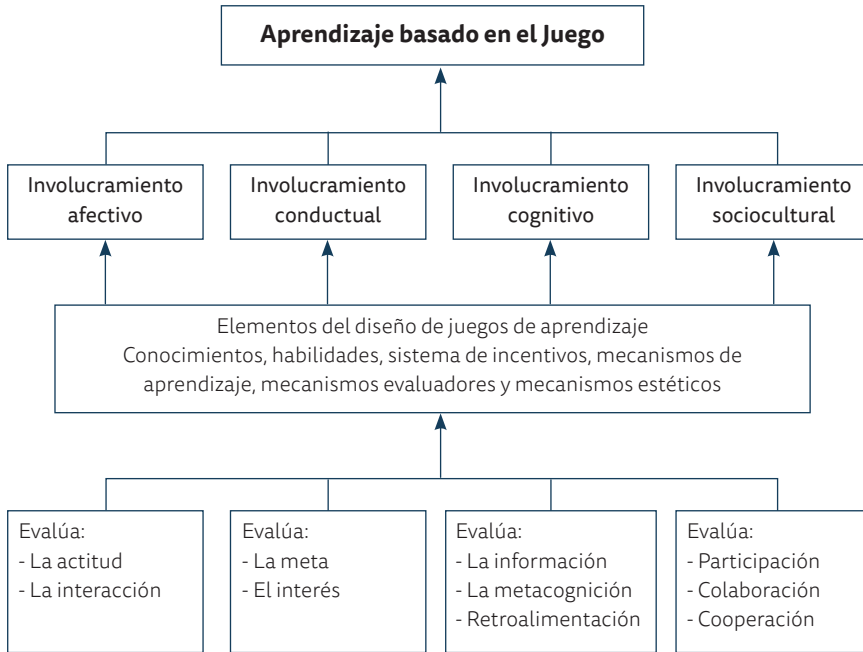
Aprendizaje basado en el Juego

Involucramiento afectivo

Involucramiento conductual

Involucramiento cognitivo

Involucramiento sociocultural

Elementos del diseño de juegos de aprendizaje
Conocimientos, habilidades, sistema de incentivos, mecanismos de aprendizaje, mecanismos evaluadores y mecanismos estéticos

Evalúa:
- La actitud
- La interacción

Evalúa:
- La meta
- El interés

Evalúa:
- La información
- La metacognición
- Retroalimentación

Evalúa:
- Participación
- Colaboración
- Cooperación